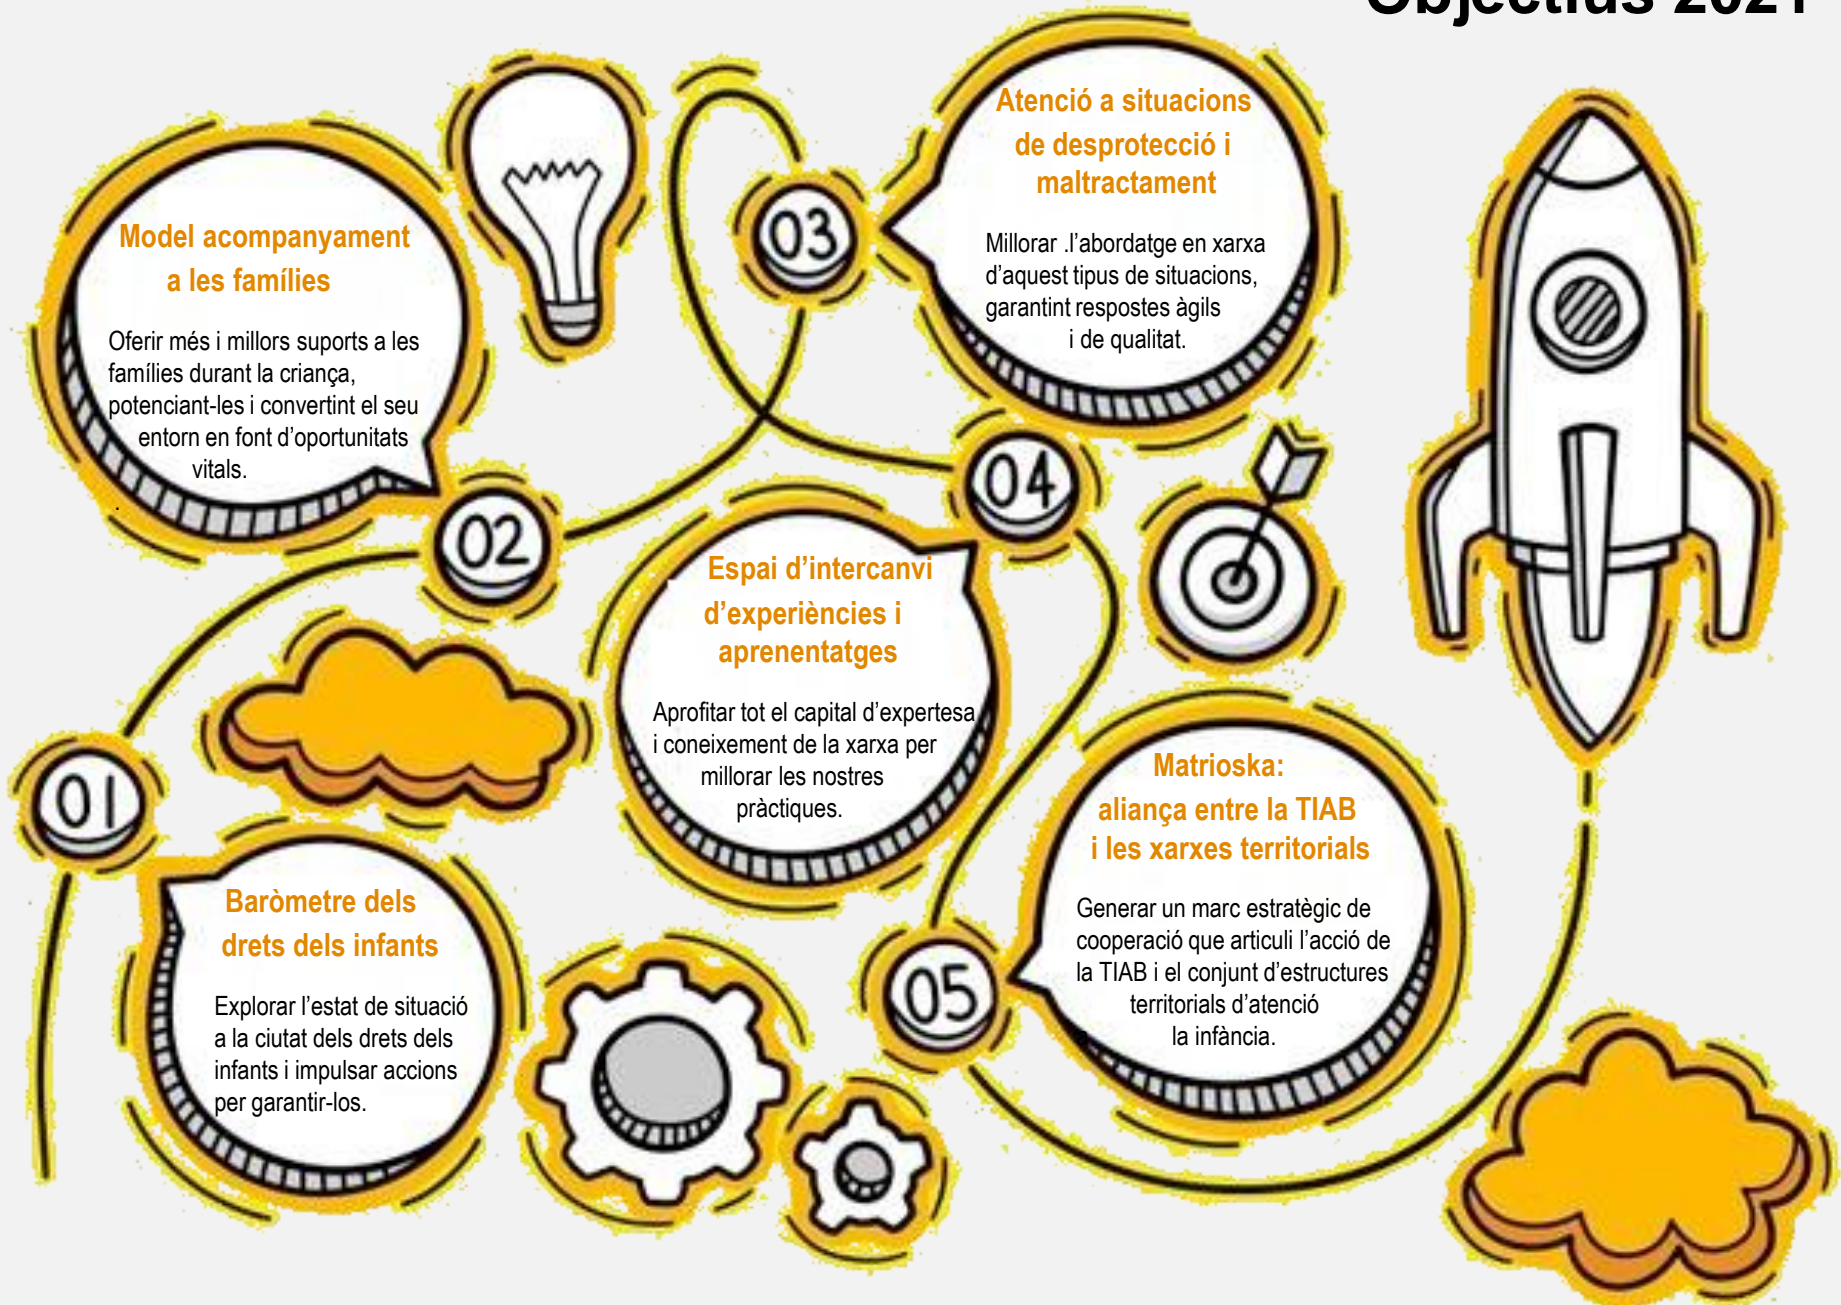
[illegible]

01

Baròmetre dels drets dels infants

Explorar l'estat de situació a la ciutat dels drets dels infants i impulsar accions per garantir-los.

02

Model acompanyament a les famílies

Oferir més i millors suports a les famílies durant la criança, potenciant-les i convertint el seu entorn en font d'oportunitats vitals.

03

Atenció a situacions de desprotecció i maltractament

Millorar .l'abordatge en xarxa d'aquest tipus de situacions, garantint respostes àgils i de qualitat.

04

Espai d'intercanvi d'experiències i aprenentatges

Aprofitar tot el capital d'expertesa i coneixement de la xarxa per millorar les nostres pràctiques.

05

Matrioska: aliança entre la TIAB i les xarxes territorials

Generar un marc estratègic de cooperació que articuli l'acció de la TIAB i el conjunt d'estructures territorials d'atenció la infància.